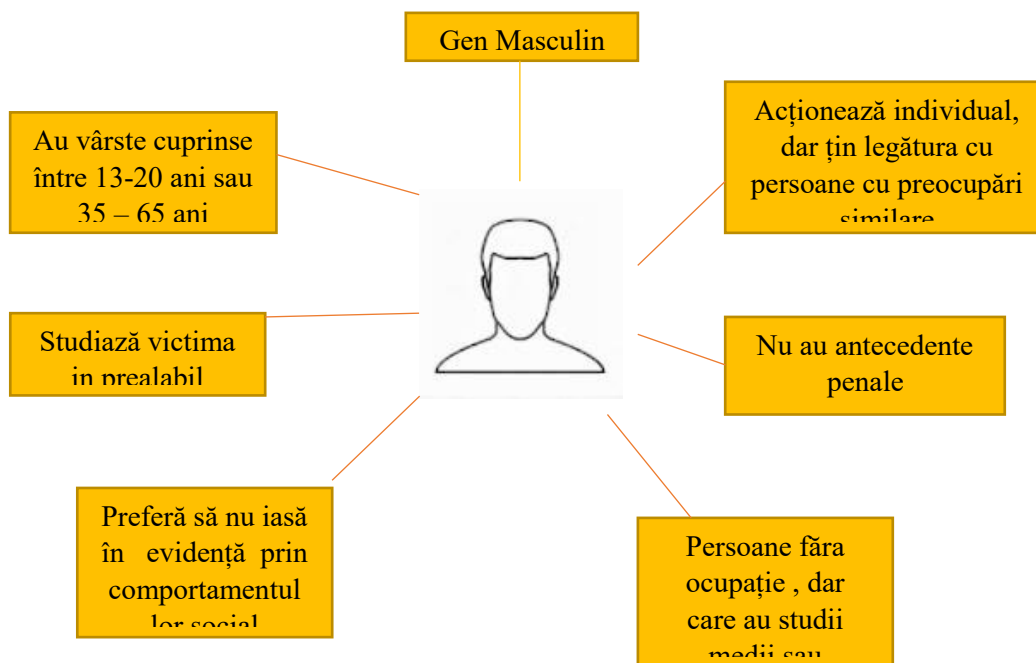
Gen Masculin

Au vârste cuprinse între 13-20 ani sau 35 – 65 ani

Acționează individual, dar țin legătura cu persoane cu preocupări similare

Studiază victima in prealabil

Nu au antecedente penale

Preferă să nu iasă în evidență prin comportamentul lor social

Persoane făra ocupație , dar care au studii medii sau